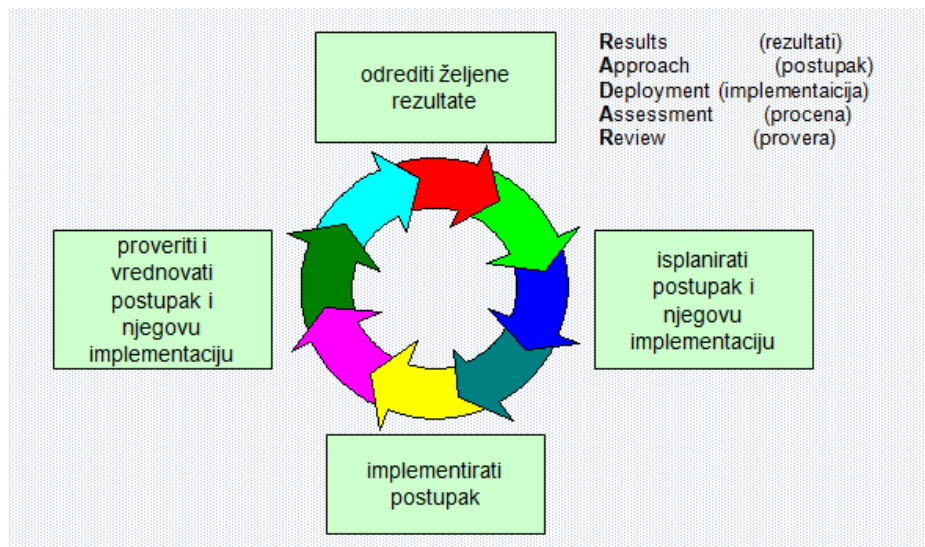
odrediti željene rezultate

Results (rezultati)
Approach (postupak)
Deployment (implementaicija)
Assessment (procena)
Review (provera)

proveriti i vrednovati postupak i njegovu implementaciju

isplanirati postupak i njegovu implementaciju

implementirati postupak